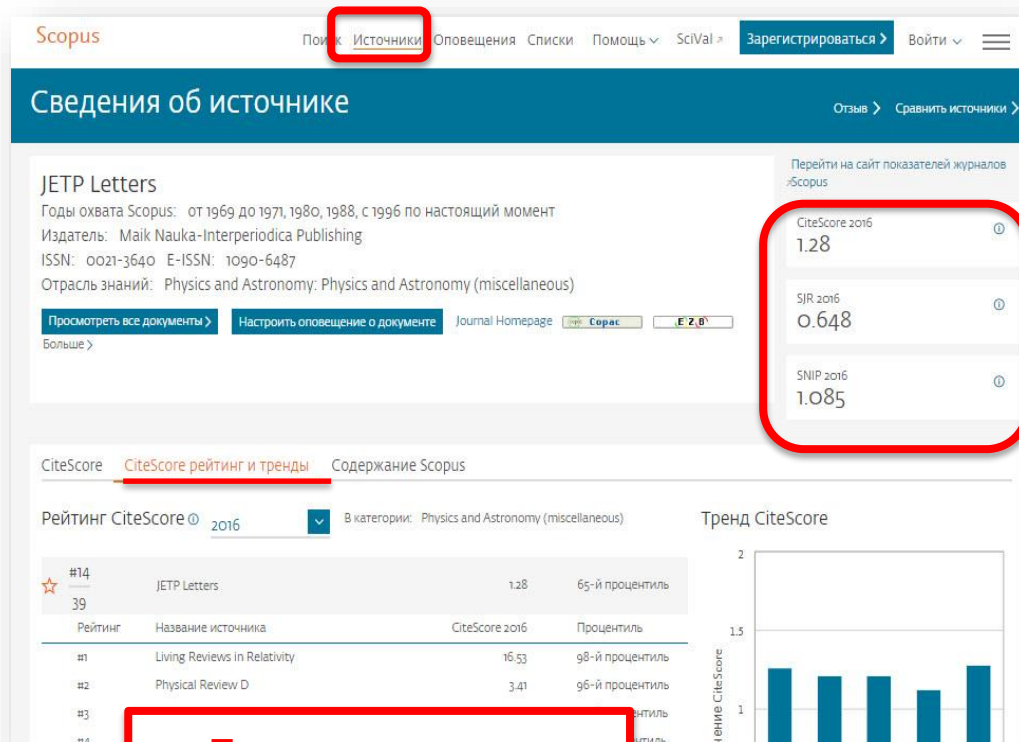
Scopus

Поиск Источники Оповещения Списки Помощь SciVal Зарегистрироваться Войти

Сведения об источнике

Отзыв Сравнить источники

Перейти на сайт показателей журналов Scopus

JETP Letters

Годы охвата Scopus: от 1969 до 1971, 1980, 1988, с 1996 по настоящий момент
Издатель: Maik Nauka-Interperiodica Publishing
ISSN: 0021-3640 E-ISSN: 1090-6487
Отрасль знаний: Physics and Astronomy: Physics and Astronomy (miscellaneous)

Просмотреть все документы Настроить оповещение о документе Journal Homepage Copac EZB

Больше

CiteScore 2016
1.28

SJR 2016
0.648

SNIP 2016
1.085

CiteScore CiteScore рейтинг и тренды Содержание Scopus

Рейтинг CiteScore 2016 В категории: Physics and Astronomy (miscellaneous)

Тренд CiteScore

| #14 / 39 | JETP Letters | 1.28 | 65-й процентиль |
|---|---|---|---|
| Рейтинг | Название источника | CiteScore 2016 | Процентиль |
| #1 | Living Reviews in Relativity | 16.53 | 98-й процентиль |
| #2 | Physical Review D | 3.41 | 96-й процентиль |
| #3 | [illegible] | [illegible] | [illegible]нтиль |
| #4 | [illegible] | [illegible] | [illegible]нтиль |

2
1.5
1
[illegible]ение CiteScore